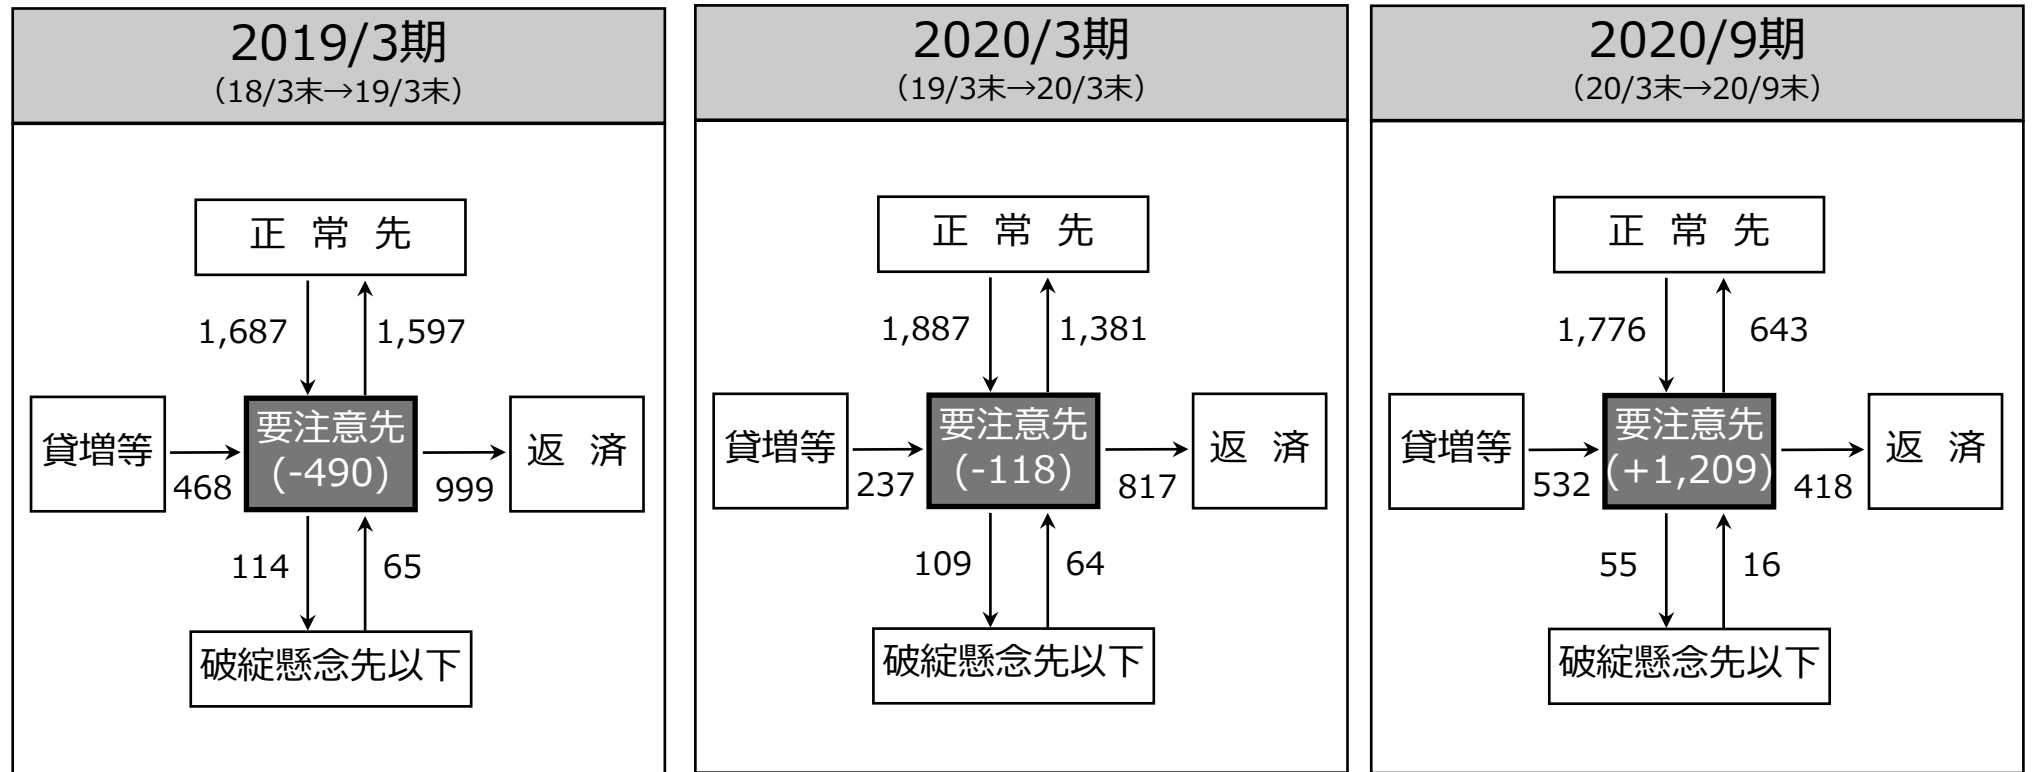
2019/3期
（18/3末→19/3末）

正 常 先

1,687

1,597

貸増等

468

要注意先
(-490)

999

返 済

114

65

破綻懸念先以下

2020/3期
（19/3末→20/3末）

正 常 先

1,887

1,381

貸増等

237

要注意先
(-118)

817

返 済

109

64

破綻懸念先以下

2020/9期
（20/3末→20/9末）

正 常 先

1,776

643

貸増等

532

要注意先
(+1,209)

418

返 済

55

16

破綻懸念先以下